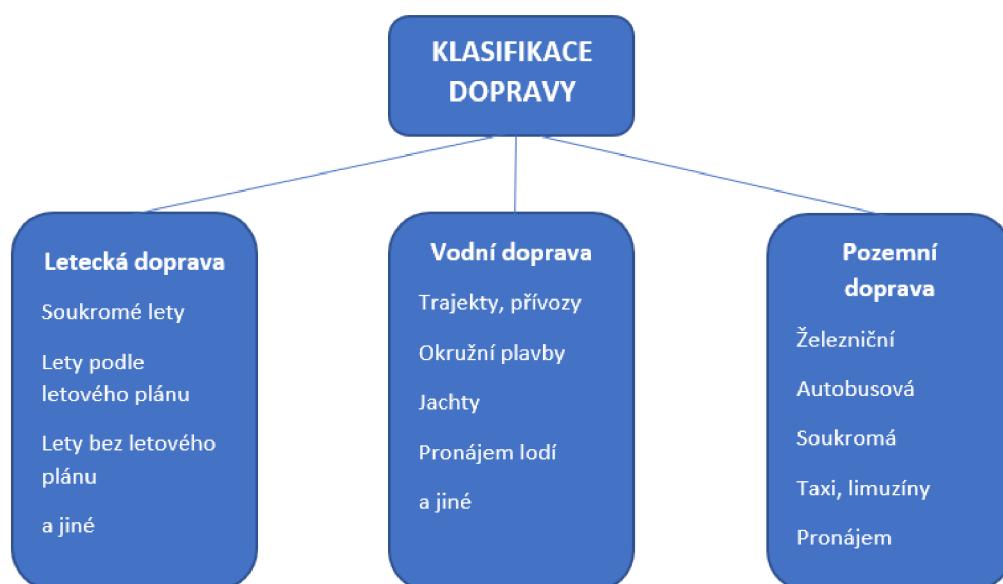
KLASIFIKACE DOPRAVY

Letecká doprava

Soukromé lety

Lety podle letového plánu

Lety bez letového plánu

a jiné

Vodní doprava

Trajekty, přívozy

Okružní plavby

Jachty

Pronájem lodí

a jiné

Pozemní doprava

Železniční

Autobusová

Soukromá

Taxi, limuzíny

Pronájem